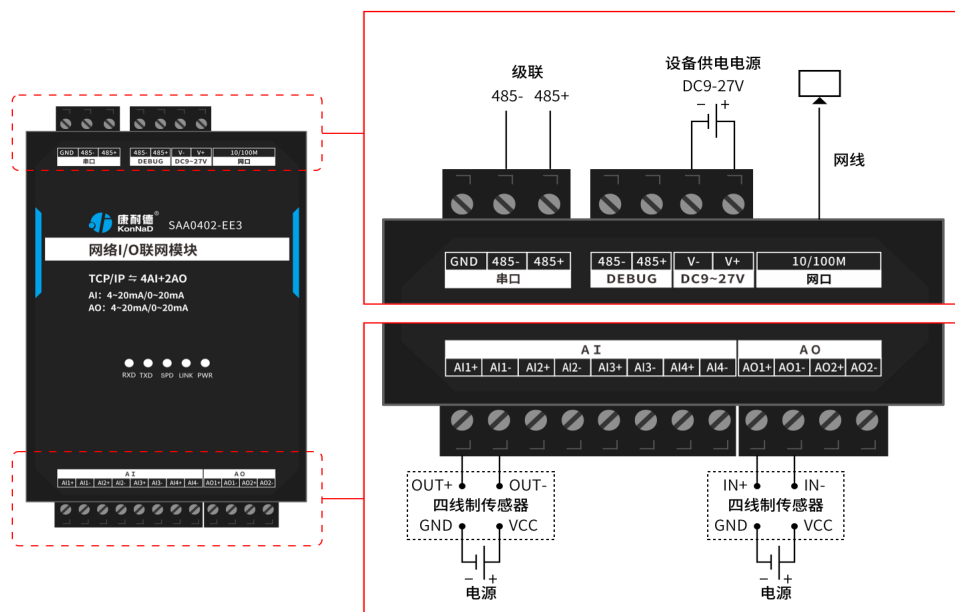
GND 485- 485+
串口
485- 485+ V- V+
DEBUG DC9~27V
10/100M
网口

康耐德 KonNaD
SAA0402-EE3
网络I/O联网模块
TCP/IP ⇆ 4AI+2AO
AI: 4~20mA/0~20mA
AO: 4~20mA/0~20mA

RXD TXD SPD LINK PWR

AI
AI1+ AI1- AI2+ AI2- AI3+ AI3- AI4+ AI4-
AO
AO1+ AO1- AO2+ AO2-

级联
485- 485+

设备供电电源
DC9-27V
− +

网线

| GND | 485- | 485+ | 485- | 485+ | V- | V+ | 10/100M |
|---|---|---|---|---|---|---|---|
| 串口 | | | DEBUG | | DC9~27V | | 网口 |

| A I | | | | | | | | A O | | | |
|---|---|---|---|---|---|---|---|---|---|---|---|
| AI1+ | AI1- | AI2+ | AI2- | AI3+ | AI3- | AI4+ | AI4- | AO1+ | AO1- | AO2+ | AO2- |

OUT+ OUT-
四线制传感器
GND VCC
− +
电源

IN+ IN-
四线制传感器
GND VCC
− +
电源